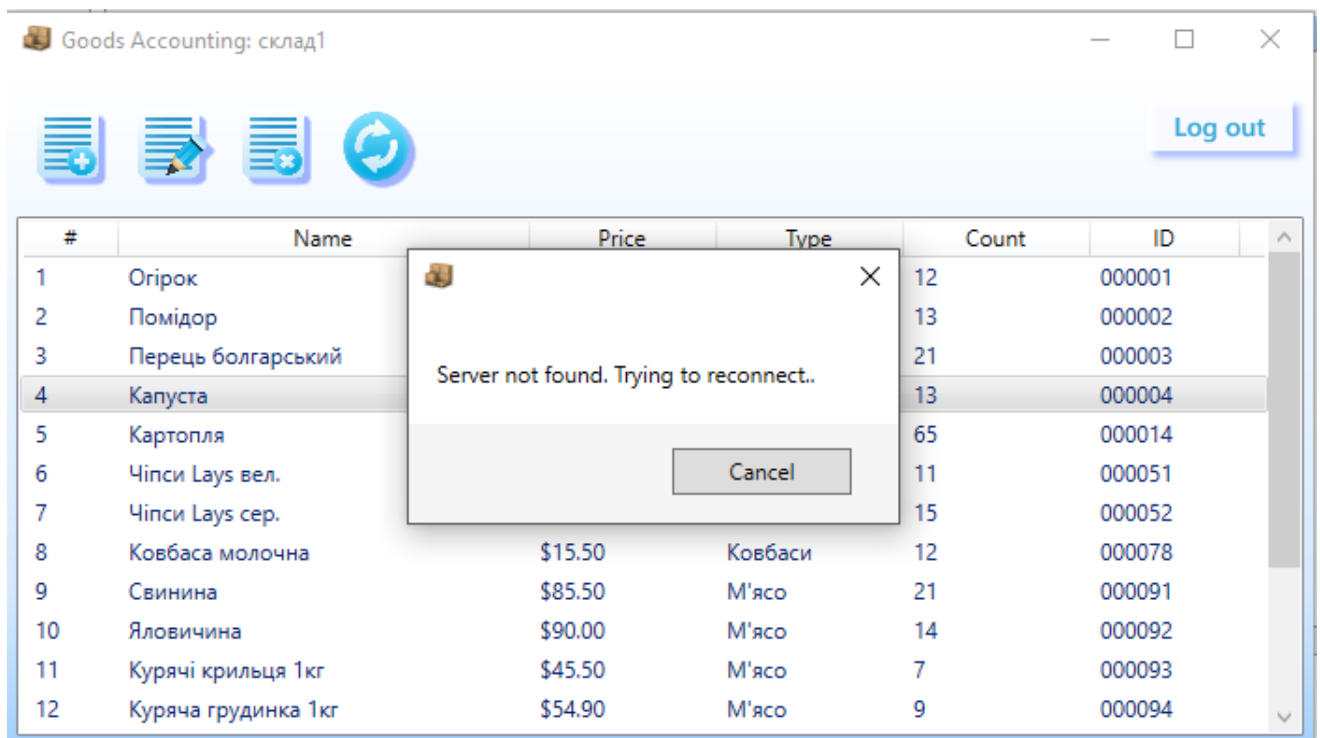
Goods Accounting: склад1

Log out

| # | Name | Price | Type | Count | ID |
|---|---|---|---|---|---|
| 1 | Огірок | | | 12 | 000001 |
| 2 | Помідор | | | 13 | 000002 |
| 3 | Перець болгарський | | | 21 | 000003 |
| 4 | Капуста | | | 13 | 000004 |
| 5 | Картопля | | | 65 | 000014 |
| 6 | Чіпси Lays вел. | | | 11 | 000051 |
| 7 | Чіпси Lays сер. | | | 15 | 000052 |
| 8 | Ковбаса молочна | $15.50 | Ковбаси | 12 | 000078 |
| 9 | Свинина | $85.50 | М'ясо | 21 | 000091 |
| 10 | Яловичина | $90.00 | М'ясо | 14 | 000092 |
| 11 | Курячі крильця 1кг | $45.50 | М'ясо | 7 | 000093 |
| 12 | Куряча грудинка 1кг | $54.90 | М'ясо | 9 | 000094 |

Server not found. Trying to reconnect..

Cancel